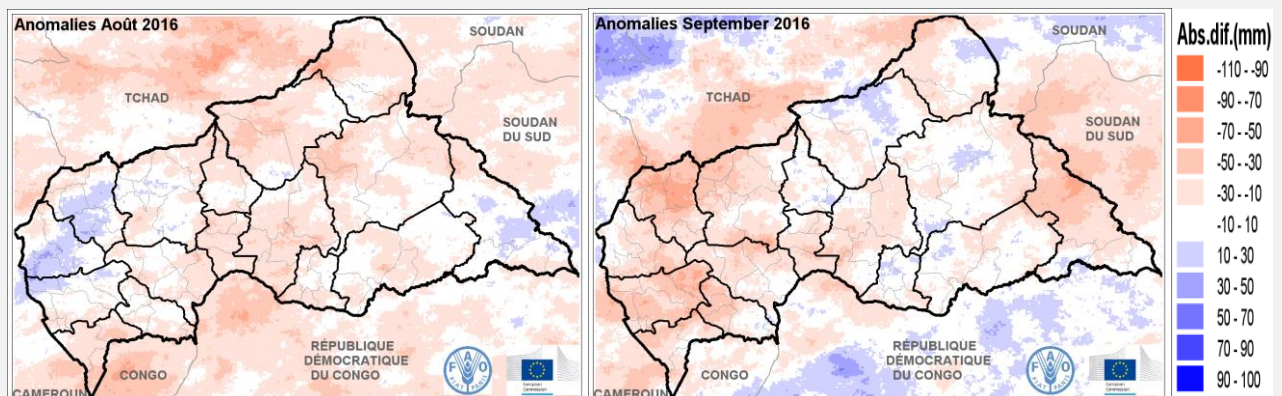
Anomalies Août 2016

TCHAD

SOUDAN

SOUDAN DU SUD

CAMEROUN

CONGO

RÉPUBLIQUE DÉMOCRATIQUE DU CONGO

FAO

Anomalies September 2016

TCHAD

SOUDAN

SOUDAN DU SUD

CAMEROUN

CONGO

RÉPUBLIQUE DÉMOCRATIQUE DU CONGO

FAO

Abs.dif.(mm)

-110 - -90
-90 - -70
-70 - -50
-50 - -30
-30 - -10
-10 - 10
10 - 30
30 - 50
50 - 70
70 - 90
90 - 100